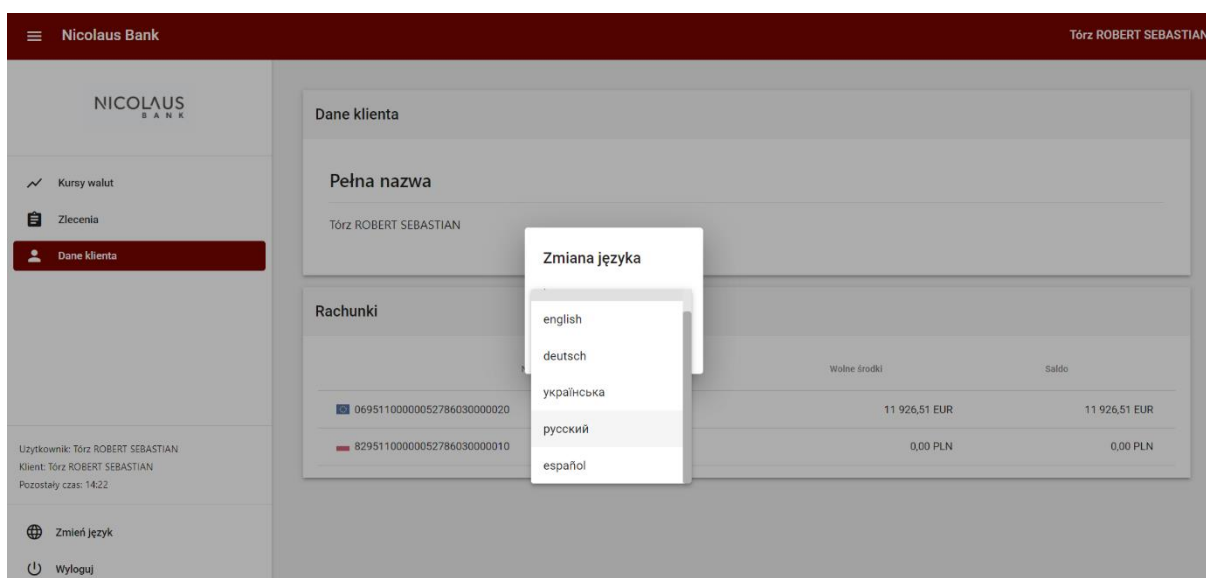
Nicolaus Bank

Tórz ROBERT SEBASTIAN

NICOLAUS
BANK

Kursy walut

Zlecenia

Dane klienta

Użytkownik: Tórz ROBERT SEBASTIAN
Klient: Tórz ROBERT SEBASTIAN
Pozostały czas: 14:22

Zmień język

Wyloguj

Dane klienta

Pełna nazwa

Tórz ROBERT SEBASTIAN

Rachunki

| | Wolne środki | Saldo |
|---|---|---|
| 06951100000052786030000020 | 11 926,51 EUR | 11 926,51 EUR |
| 82951100000052786030000010 | 0,00 PLN | 0,00 PLN |

Zmiana języka

english

deutsch

українська

русский

español